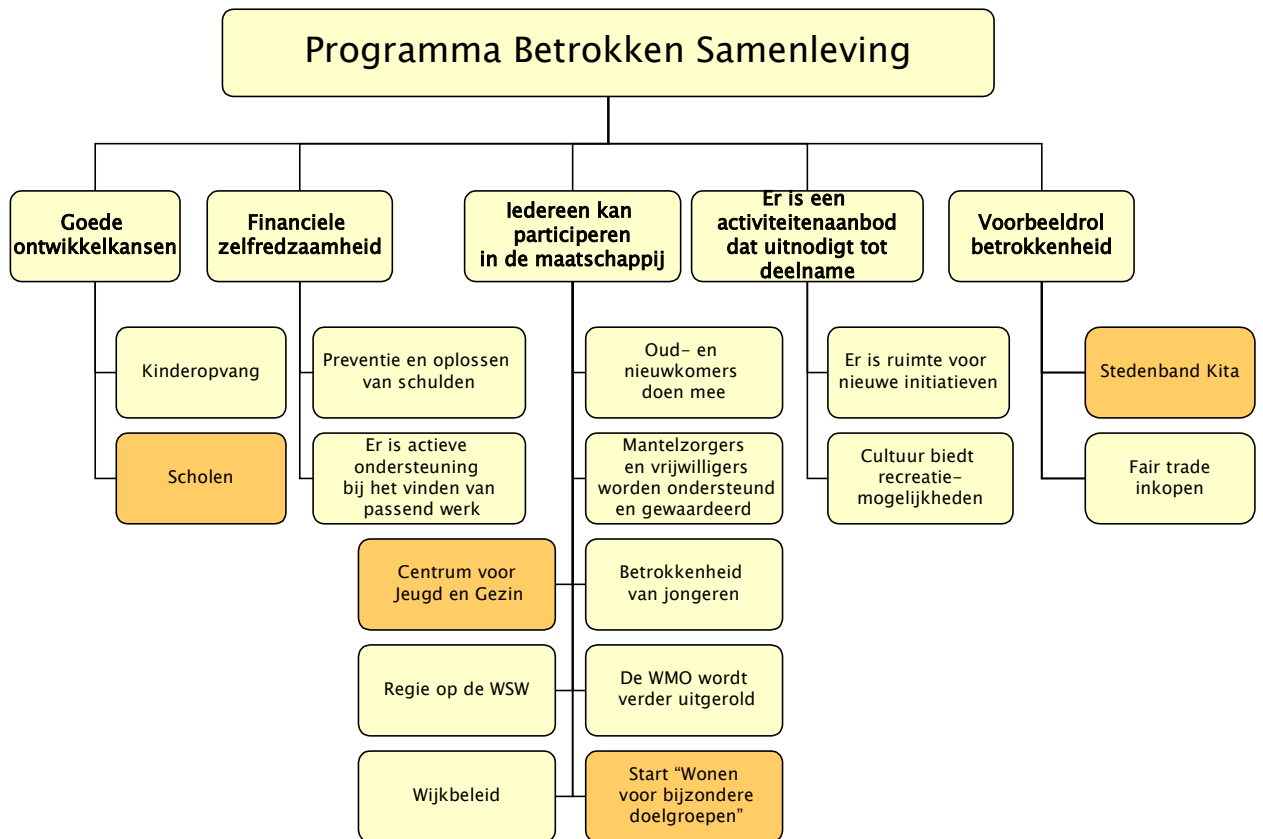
Programma Betrokken Samenleving

Goede ontwikkelkansen

Kinderopvang

Scholen

Financiele zelfredzaamheid

Preventie en oplossen van schulden

Er is actieve ondersteuning bij het vinden van passend werk

Iedereen kan participeren in de maatschappij

Oud- en nieuwkomers doen mee

Mantelzorgers en vrijwilligers worden ondersteund en gewaardeerd

Centrum voor Jeugd en Gezin

Betrokkenheid van jongeren

Regie op de WSW

De WMO wordt verder uitgerold

Wijkbeleid

Start "Wonen voor bijzondere doelgroepen"

Er is een activiteitenaanbod dat uitnodigt tot deelname

Er is ruimte voor nieuwe initiatieven

Cultuur biedt recreatie-mogelijkheden

Voorbeeldrol betrokkenheid

Stedenband Kita

Fair trade inkopen